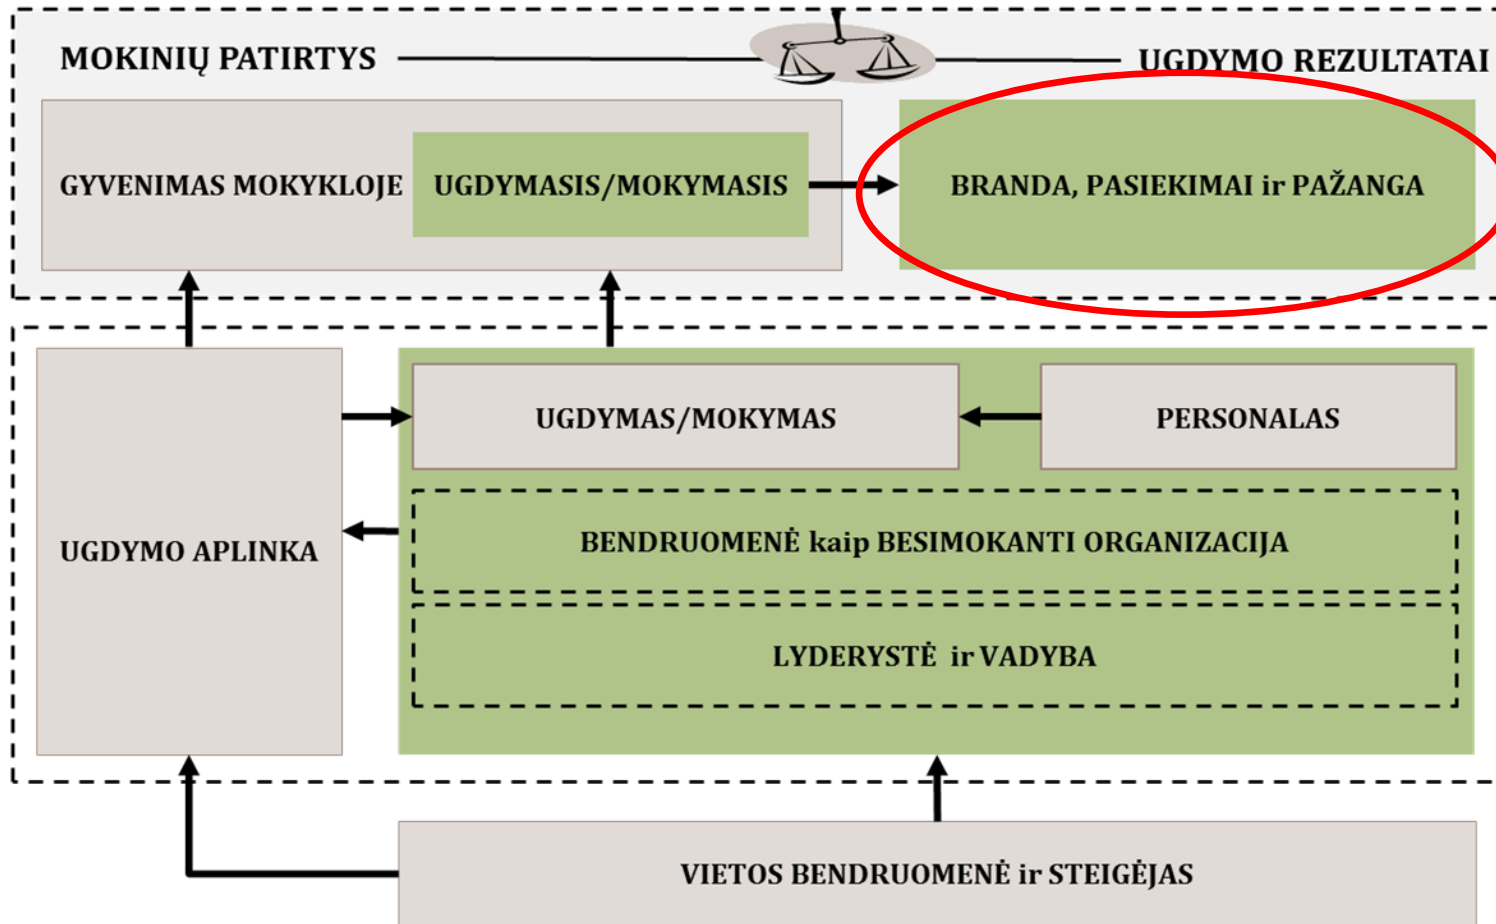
MOKINIŲ PATIRTYS

UGDYMO REZULTATAI

GYVENIMAS MOKYKLOJE

UGDYMASIS/MOKYMASIS

BRANDA, PASIEKIMAI ir PAŽANGA

UGDYMO APLINKA

UGDYMAS/MOKYMAS

PERSONALAS

BENDRUOMENĖ kaip BESIMOKANTI ORGANIZACIJA

LYDERYSTĖ ir VADYBA

VIETOS BENDRUOMENĖ ir STEIGĖJAS